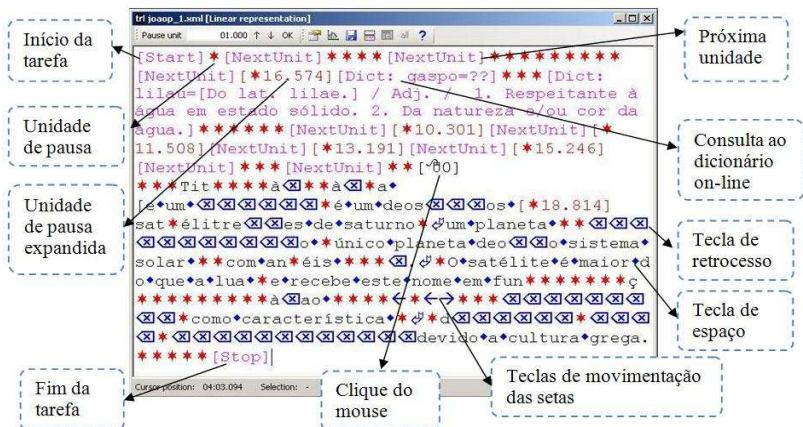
Início da tarefa

Unidade de pausa

Unidade de pausa expandida

Fim da tarefa

trl joaop_1.xml [Linear representation]

Pause unit 01.000 ↑ ↓ OK ?

[Start]*[NextUnit]****[NextUnit]********* [NextUnit][*16.574][Dict: gaspo=??]***[Dict: lilau=[Do lat. lilae.] / Adj. / 1. Respeitante à água em estado sólido. 2. Da natureza e/ou cor da água.]******[NextUnit][*10.301][NextUnit][* 11.508][NextUnit][*13.191][NextUnit][*15.246] [NextUnit]***[NextUnit]**[~00] ***Tit****à⌫**à⌫*a• [e•um•⌫⌫⌫⌫⌫⌫•é•um•deos⌫⌫⌫os•[*18.814] sat*élitre⌫⌫es•de•saturno*↵um•planeta•**⌫⌫ ⌫⌫⌫⌫⌫⌫⌫⌫o•*único•planeta•deo⌫⌫o•sistema• solar•**com•an*éis•***⌫↵*O•satélite•é•maior•d o•que•a•lua•*e•recebe•este•nome•em•fun******ç ********à⌫ao•****←→***⌫⌫⌫⌫⌫⌫⌫⌫ ⌫⌫*como•característica•*↵•d⌫⌫⌫⌫⌫⌫*⌫⌫⌫ ⌫⌫⌫⌫⌫⌫⌫⌫⌫⌫⌫⌫⌫devido•a•cultura•grega. *****[Stop]

Cursor position: 04:03.094 Selection: -

Próxima unidade

Consulta ao dicionário on-line

Tecla de retrocesso

Tecla de espaço

Clique do mouse

Teclas de movimentação das setas